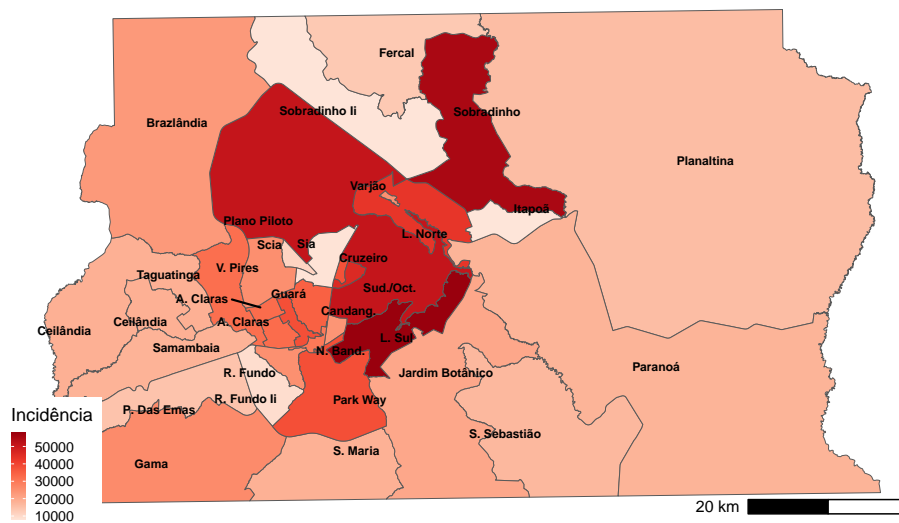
Fercal
Sobradinho Ii
Sobradinho
Brazlândia
Planaltina
Varjão
Itapoã
Plano Piloto
L. Norte
Scia
Sia
Cruzeiro
V. Pires
Taguatinga
A. Claras
Guará
Sud./Oct.
Candang.
Ceilândia
Ceilândia
A. Claras
L. Sul
Samambaia
N. Band.
R. Fundo
Jardim Botânico
Paranoá
P. Das Emas
R. Fundo Ii
Park Way
Incidência
50000
40000
30000
20000
10000
S. Sebastião
Gama
S. Maria
20 km